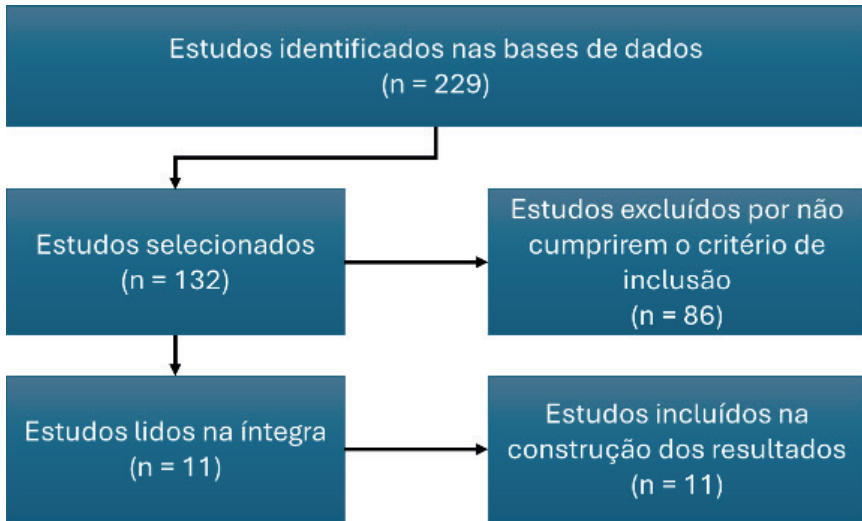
Estudos identificados nas bases de dados
(n = 229)

Estudos selecionados
(n = 132)

Estudos excluídos por não cumprirem o critério de inclusão
(n = 86)

Estudos lidos na íntegra
(n = 11)

Estudos incluídos na construção dos resultados
(n = 11)